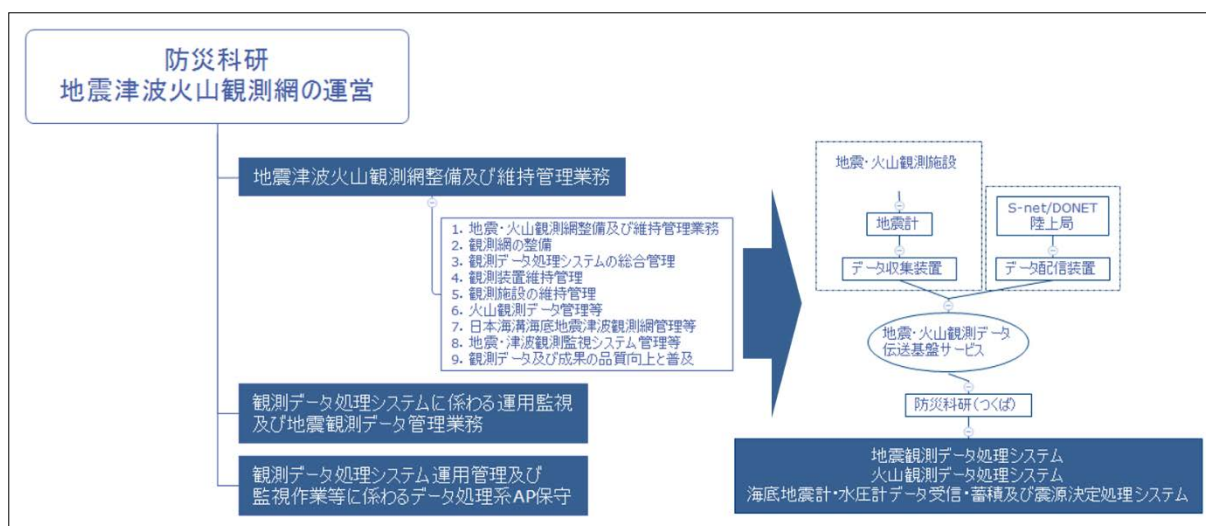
防災科研
地震津波火山観測網の運営

地震津波火山観測網整備及び維持管理業務

1. 地震・火山観測網整備及び維持管理業務
2. 観測網の整備
3. 観測データ処理システムの総合管理
4. 観測装置維持管理
5. 観測施設の維持管理
6. 火山観測データ管理等
7. 日本海溝海底地震津波観測網管理等
8. 地震・津波観測監視システム管理等
9. 観測データ及び成果の品質向上と普及

観測データ処理システムに係わる運用監視及び地震観測データ管理業務

観測データ処理システム運用管理及び監視作業等に係わるデータ処理系AP保守

地震・火山観測施設

地震計

データ収集装置

S-net/DONET
陸上局

データ配信装置

地震・火山観測データ伝送基盤サービス

防災科研(つくば)

地震観測データ処理システム
火山観測データ処理システム
海底地震計・水圧計データ受信・蓄積及び震源決定処理システム